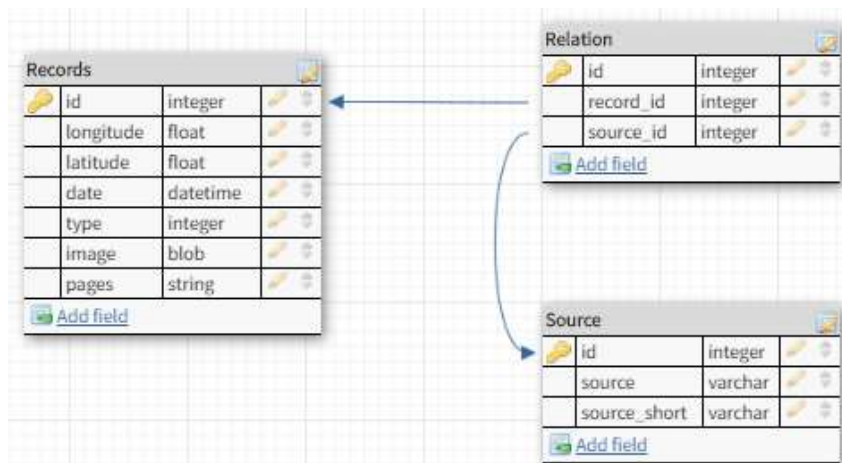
Records

| id | integer |
|---|---|
| longitude | float |
| latitude | float |
| date | datetime |
| type | integer |
| image | blob |
| pages | string |

Add field

Relation

| id | integer |
|---|---|
| record_id | integer |
| source_id | integer |

Add field

Source

| id | integer |
|---|---|
| source | varchar |
| source_short | varchar |

Add field